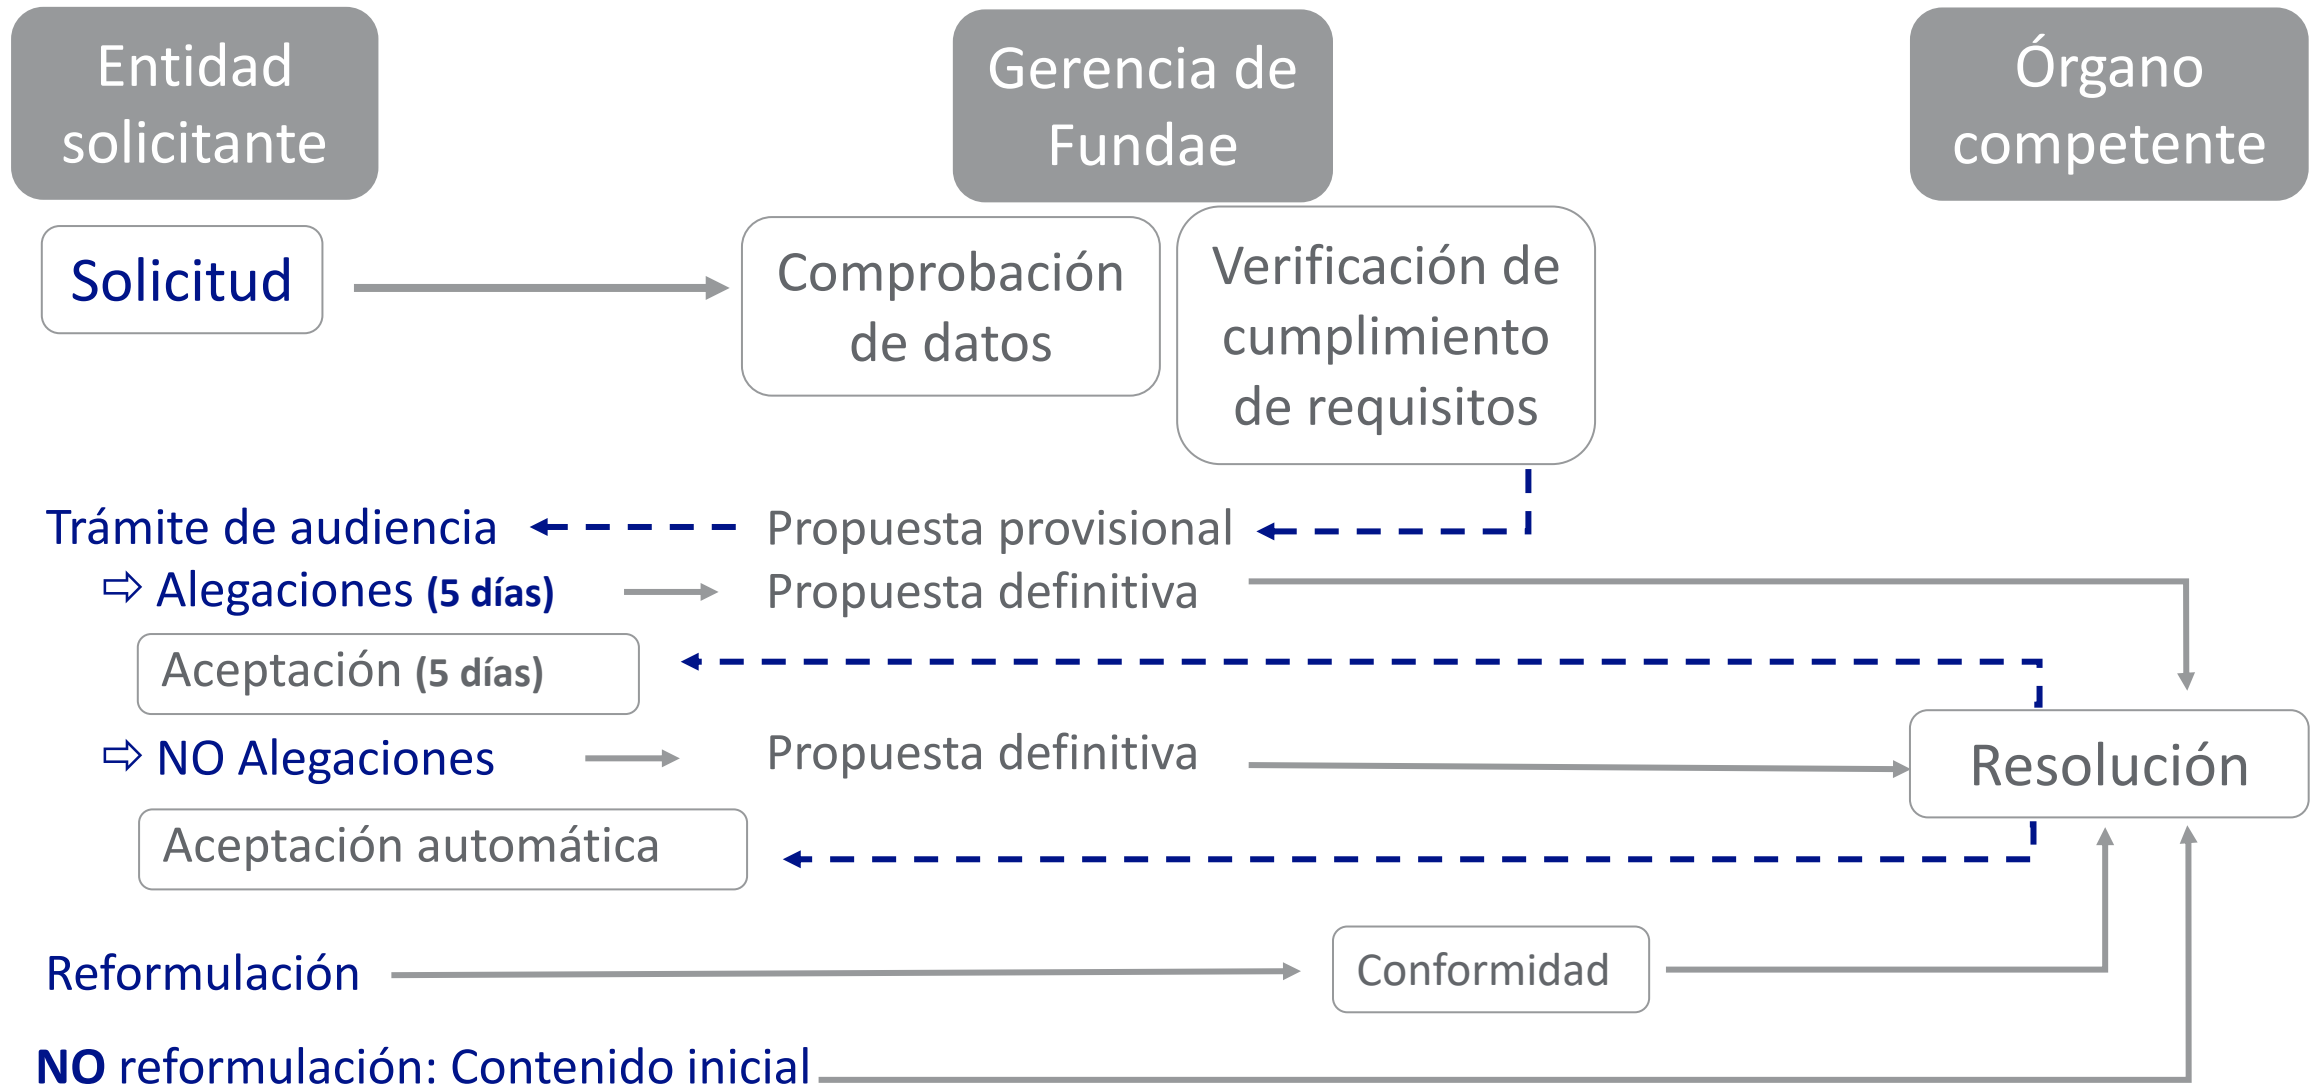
Entidad solicitante

Gerencia de Fundae

Órgano competente

Solicitud

Comprobación de datos

Verificación de cumplimiento de requisitos

Trámite de audiencia

Propuesta provisional

⇨ Alegaciones (5 días)

Propuesta definitiva

Aceptación (5 días)

⇨ NO Alegaciones

Propuesta definitiva

Resolución

Aceptación automática

Reformulación

Conformidad

NO reformulación: Contenido inicial